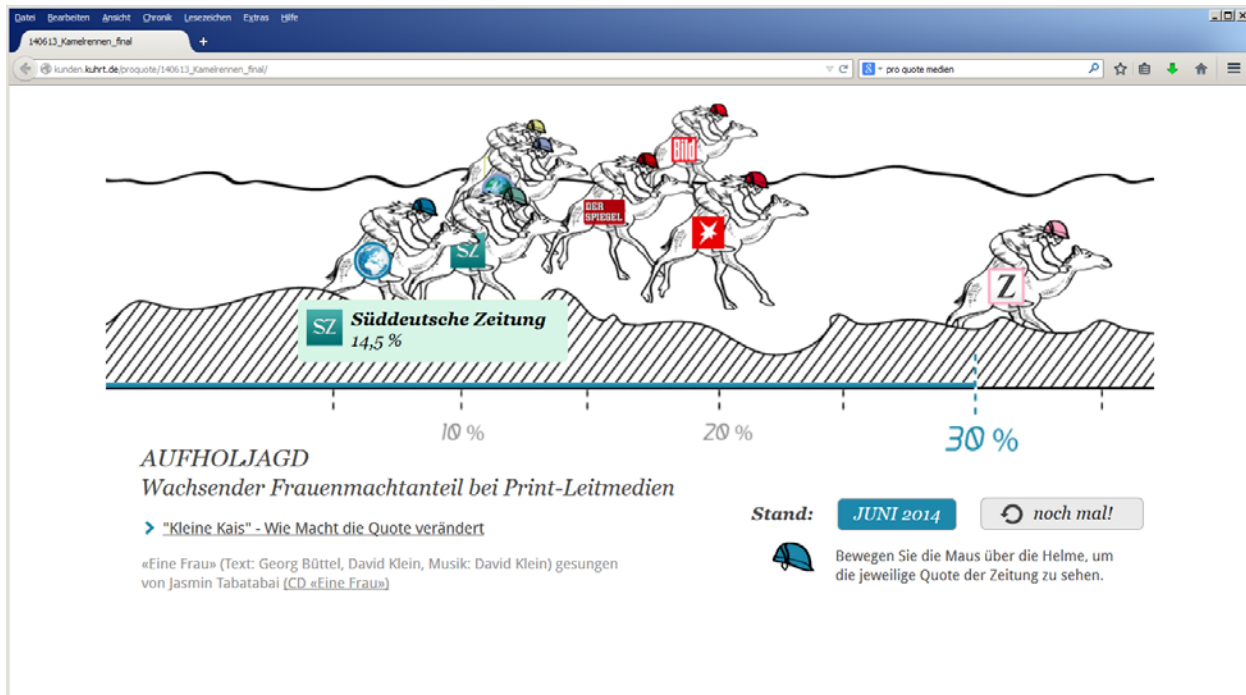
Datei Bearbeiten Ansicht Chronik Lesezeichen Extras Hilfe

140613_Kamelrennen_final

kunden.kuhrt.de/proquote/140613_Kamelrennen_final/

pro quote medien

Bild

DER SPIEGEL

SZ

Z

SZ Süddeutsche Zeitung
14,5 %

10 %

20 %

30 %

AUFHOLJAGD
Wachsender Frauenmachtanteil bei Print-Leitmedien

"Kleine Kais" - Wie Macht die Quote verändert

«Eine Frau» (Text: Georg Büttel, David Klein, Musik: David Klein) gesungen von Jasmin Tabatabai (CD «Eine Frau»)

Stand: JUNI 2014

noch mal!

Bewegen Sie die Maus über die Helme, um die jeweilige Quote der Zeitung zu sehen.